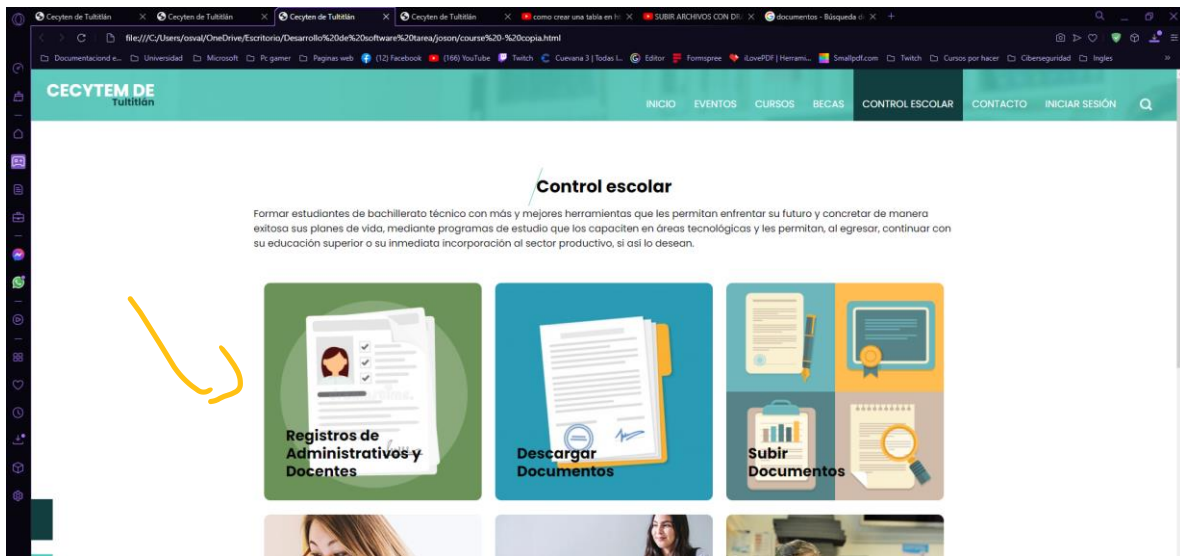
Cecyten de Tultitlán × Cecyten de Tultitlán × Cecyten de Tultitlán × Cecyten de Tultitlán × como crear una tabla en ht × SUBIR ARCHIVOS CON DR × documentos - Búsqueda d × +

file:///C:/Users/osval/OneDrive/Escritorio/Desarrollo%20de%20software%20tarea/joson/course%20-%20copia.html

Documentaciond e... Universidad Microsoft Pc gamer Paginas web (12) Facebook (166) YouTube Twitch Cuevana 3 | Todas l... Editor Formspree iLovePDF | Herrami... Smallpdf.com Twitch Cursos por hacer Ciberseguridad Ingles

CECYTEM DE Tultitlán

INICIO EVENTOS CURSOS BECAS CONTROL ESCOLAR CONTACTO INICIAR SESIÓN

Control escolar

Formar estudiantes de bachillerato técnico con más y mejores herramientas que les permitan enfrentar su futuro y concretar de manera exitosa sus planes de vida, mediante programas de estudio que los capaciten en áreas tecnológicas y les permitan, al egresar, continuar con su educación superior o su inmediata incorporación al sector productivo, si así lo desean.

Registros de Administrativos y Docentes

Descargar Documentos

Subir Documentos